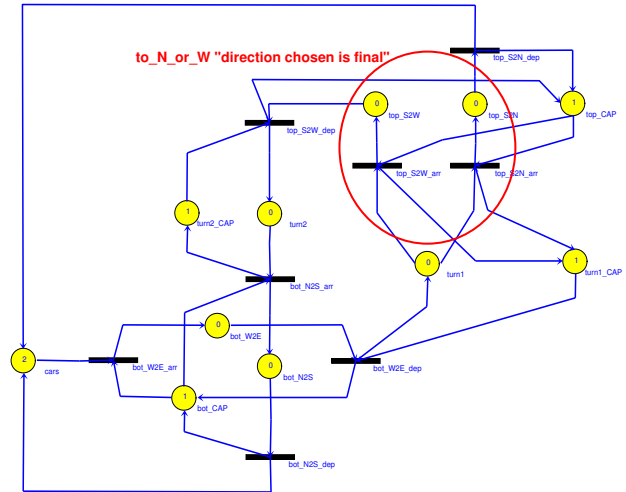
to_N_or_W "direction chosen is final"

top_S2N_dep

0
top_S2W

0
top_S2N

1
top_CAP

top_S2W_dep

top_S2W_arr

top_S2N_arr

1
turn2_CAP

0
turn2

0
turn1

1
turn1_CAP

bot_N2S_arr

0
bot_W2E

2
cars

bot_W2E_arr

bot_W2E_dep

0
bot_N2S

1
bot_CAP

bot_N2S_dep